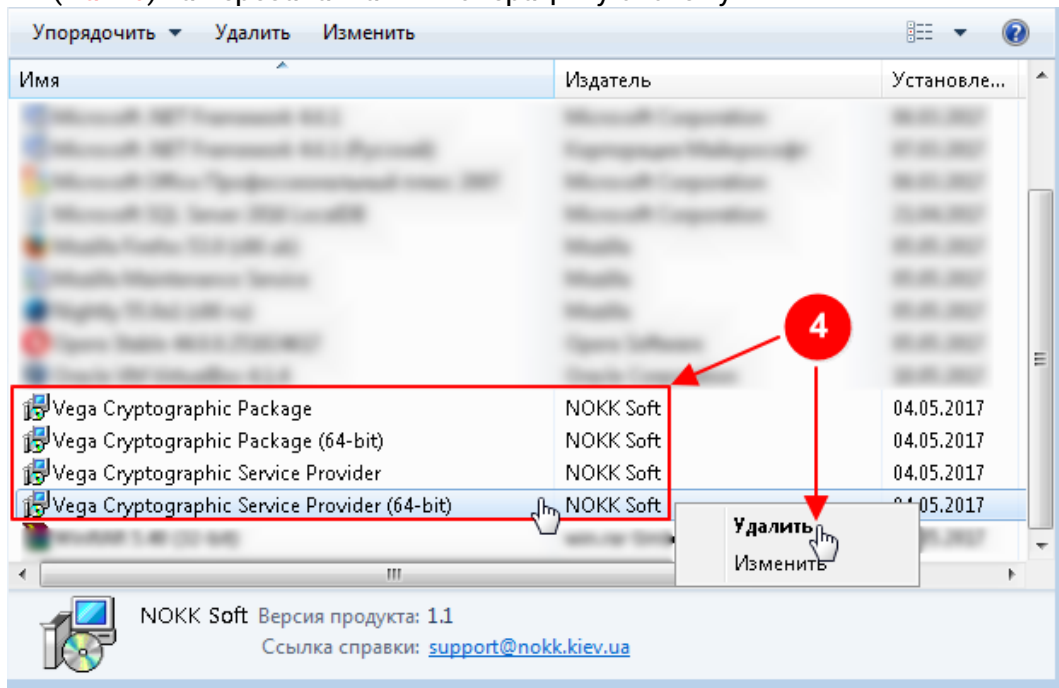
Упорядочить ▼ Удалить Изменить

| Имя | Издатель | Установле... |
|---|---|---|
| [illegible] | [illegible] | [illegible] |
| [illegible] | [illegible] | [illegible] |
| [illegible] | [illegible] | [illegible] |
| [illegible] | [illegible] | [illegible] |
| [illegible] | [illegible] | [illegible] |
| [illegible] | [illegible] | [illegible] |
| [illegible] | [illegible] | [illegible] |
| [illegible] | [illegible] | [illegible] |
| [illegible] | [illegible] | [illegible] |
| Vega Cryptographic Package | NOKK Soft | 04.05.2017 |
| Vega Cryptographic Package (64-bit) | NOKK Soft | 04.05.2017 |
| Vega Cryptographic Service Provider | NOKK Soft | 04.05.2017 |
| Vega Cryptographic Service Provider (64-bit) | NOKK Soft | 04.05.2017 |
| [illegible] | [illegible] | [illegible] |

4

Удалить
Изменить

III

NOKK Soft Версия продукта: 1.1
Ссылка справки: support@nokk.kiev.ua